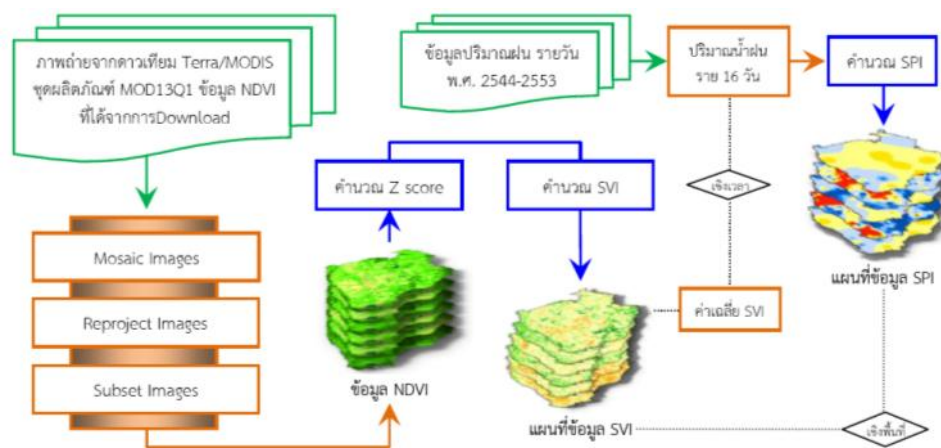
ภาพถ่ายจากดาวเทียม Terra/MODIS ชุดผลิตภัณฑ์ MOD13Q1 ข้อมูล NDVI ที่ได้จากการDownload

ข้อมูลปริมาณฝน รายวัน พ.ศ. 2544-2553

ปริมาณน้ำฝน ราย 16 วัน

คำนวณ SPI

คำนวณ Z score

คำนวณ SVI

เชิงเวลา

Mosaic Images

Reproject Images

Subset Images

ข้อมูล NDVI

ค่าเฉลี่ย SVI

แผนที่ข้อมูล SPI

แผนที่ข้อมูล SVI

เชิงพื้นที่